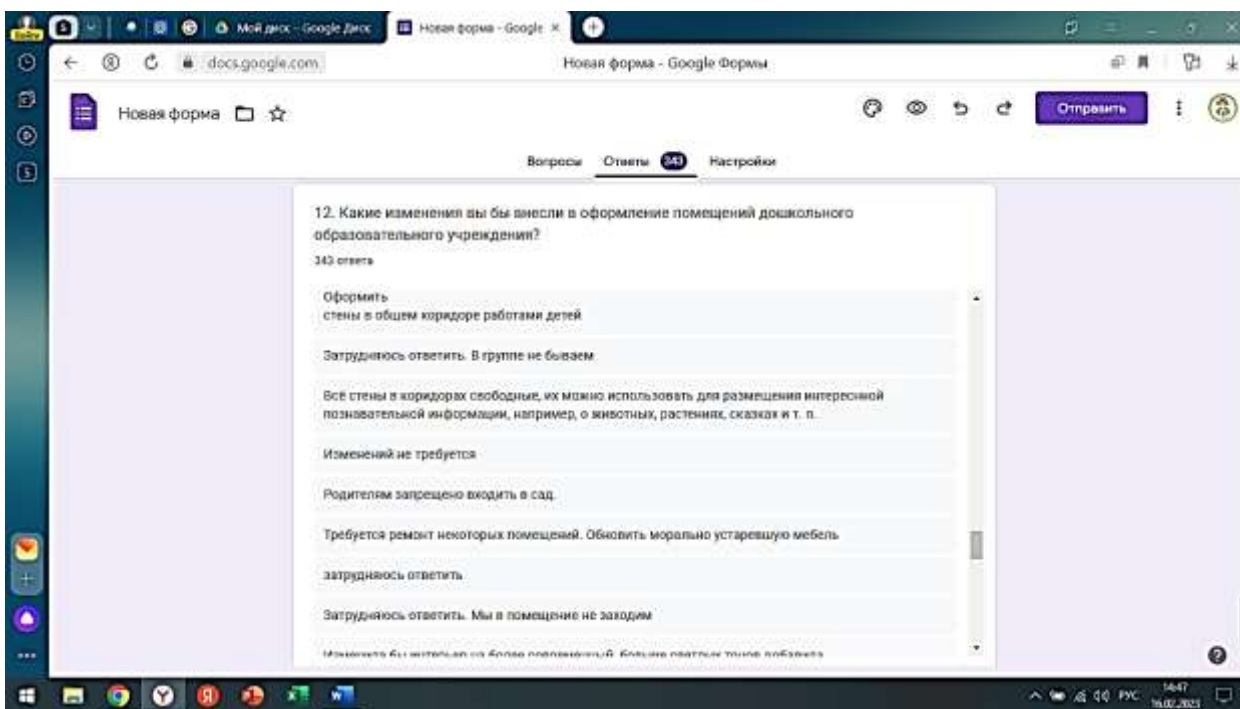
Мой диск - Google Диск

Новая форма - Google ×

docs.google.com

Новая форма - Google Формы

Новая форма

Отправить

Вопросы

Ответы 343

Настройки

12. Какие изменения вы бы внесли в оформление помещений дошкольного образовательного учреждения?

343 ответа

Оформить
стены в общем коридоре работами детей

Затрудняюсь ответить. В группе не бываем

Все стены в коридорах свободные, их можно использовать для размещения интересной познавательной информации, например, о животных, растениях, сказках и т. п.

Изменений не требуется

Родителям запрещено входить в сад.

Требуется ремонт некоторых помещений. Обновить морально устаревшую мебель

затрудняюсь ответить

Затрудняюсь ответить. Мы в помещение не заходим

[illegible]

РУС

14:47

16.02.2023